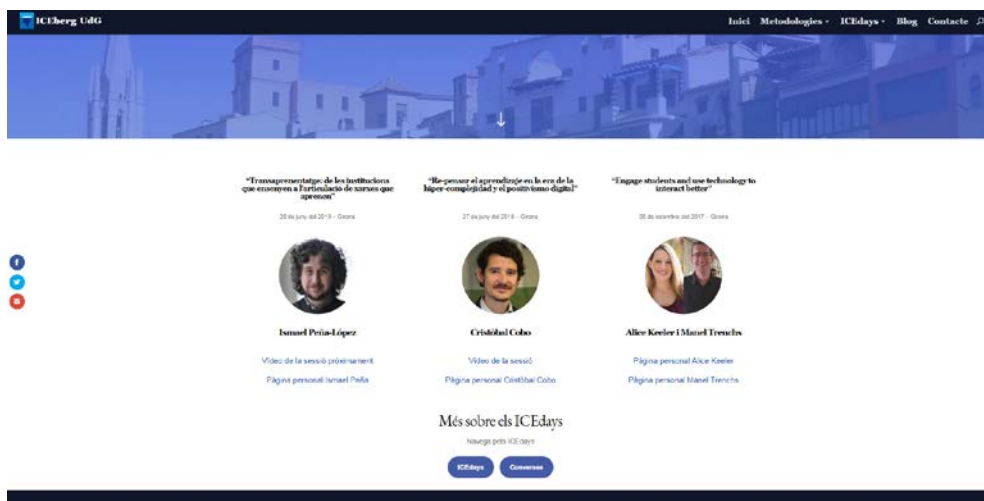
ICEberg UdG

Inici Metodologies ICEdays Blog Contacte

"Transaprenentatge: de les institucions que ensenyen a l'articulació de xarxes que aprenen"

28 de juny del 2019 - Girona

Ismael Peña-López

Vídeo de la sessió pròximament

Pàgina personal Ismael Peña

"Re-pensar el aprendizaje en la era de la hiper-complejidad y el positivismo digital"

27 de juny del 2018 - Girona

Cristóbal Cobo

Vídeo de la sessió

Pàgina personal Cristóbal Cobo

"Engage students and use technology to interact better"

28 de setembre del 2017 - Girona

Alice Keeler i Manel Trenchs

Pàgina personal Alice Keeler

Pàgina personal Manel Trenchs

Més sobre els ICEdays

Navega pels ICEdays

ICEdays

Converses